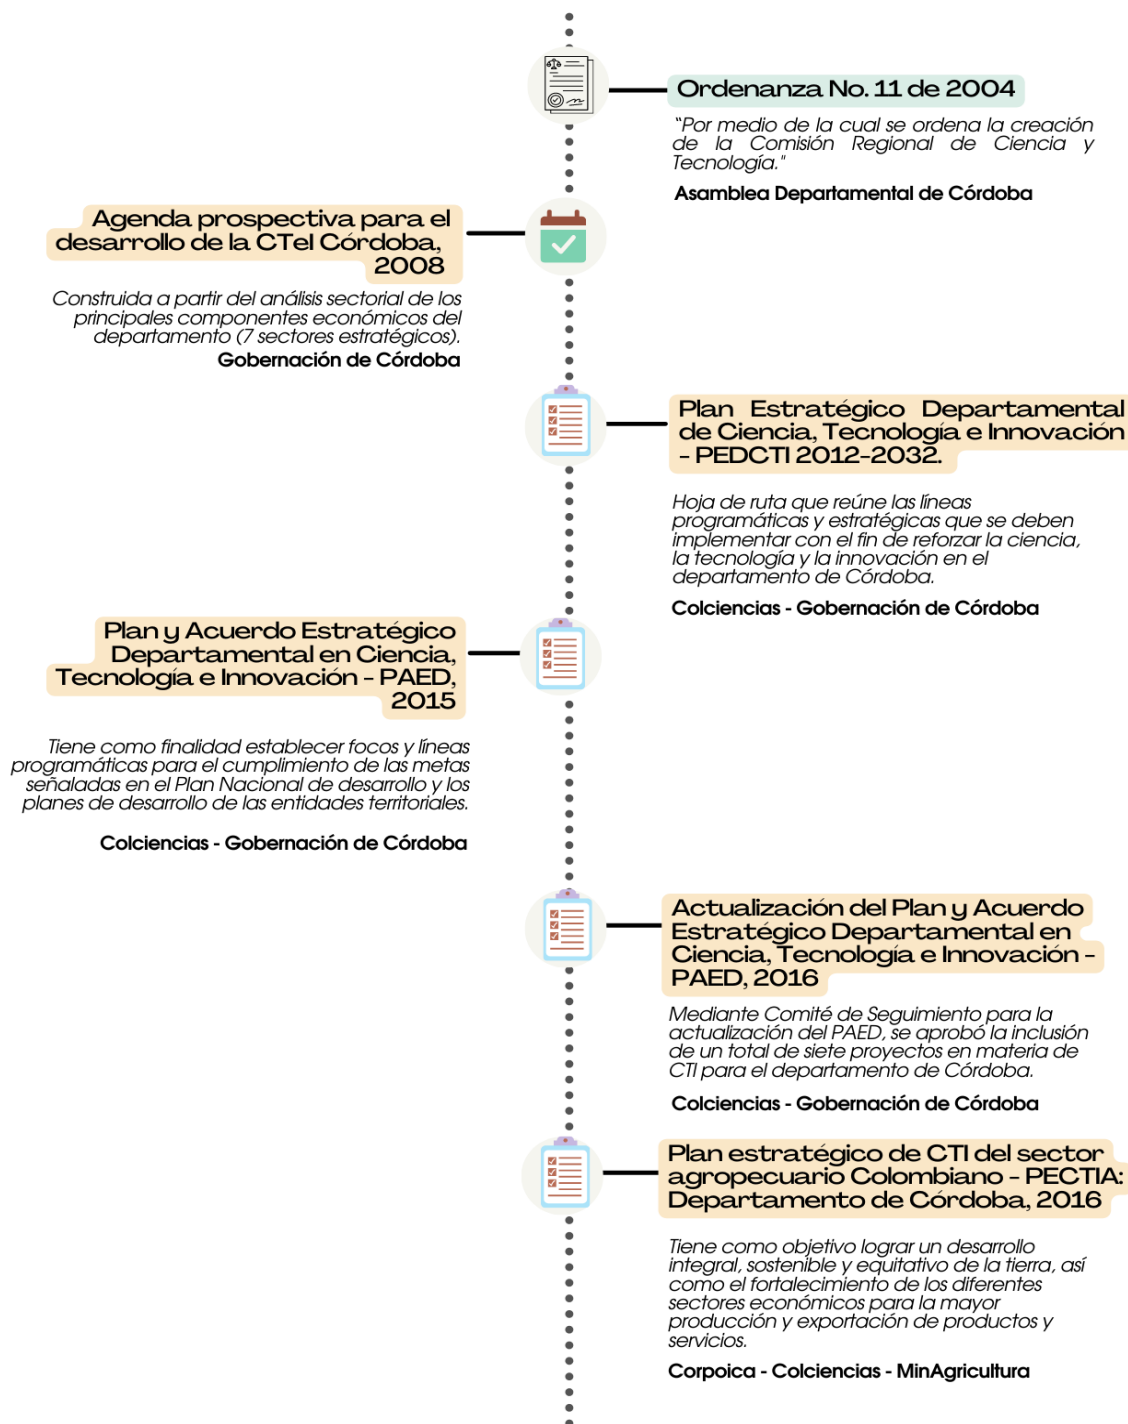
Ordenanza No. 11 de 2004

“Por medio de la cual se ordena la creación de la Comisión Regional de Ciencia y Tecnología.”

Asamblea Departamental de Córdoba

Agenda prospectiva para el desarrollo de la CTel Córdoba, 2008

Construida a partir del análisis sectorial de los principales componentes económicos del departamento (7 sectores estratégicos).

Gobernación de Córdoba

Plan Estratégico Departamental de Ciencia, Tecnología e Innovación - PEDCTI 2012-2032.

Hoja de ruta que reúne las líneas programáticas y estratégicas que se deben implementar con el fin de reforzar la ciencia, la tecnología y la innovación en el departamento de Córdoba.

Colciencias - Gobernación de Córdoba

Plan y Acuerdo Estratégico Departamental en Ciencia, Tecnología e Innovación - PAED, 2015

Tiene como finalidad establecer focos y líneas programáticas para el cumplimiento de las metas señaladas en el Plan Nacional de desarrollo y los planes de desarrollo de las entidades territoriales.

Colciencias - Gobernación de Córdoba

Actualización del Plan y Acuerdo Estratégico Departamental en Ciencia, Tecnología e Innovación - PAED, 2016

Mediante Comité de Seguimiento para la actualización del PAED, se aprobó la inclusión de un total de siete proyectos en materia de CTI para el departamento de Córdoba.

Colciencias - Gobernación de Córdoba

Plan estratégico de CTI del sector agropecuario Colombiano - PECTIA: Departamento de Córdoba, 2016

Tiene como objetivo lograr un desarrollo integral, sostenible y equitativo de la tierra, así como el fortalecimiento de los diferentes sectores económicos para la mayor producción y exportación de productos y servicios.

Corpoica - Colciencias - MinAgricultura